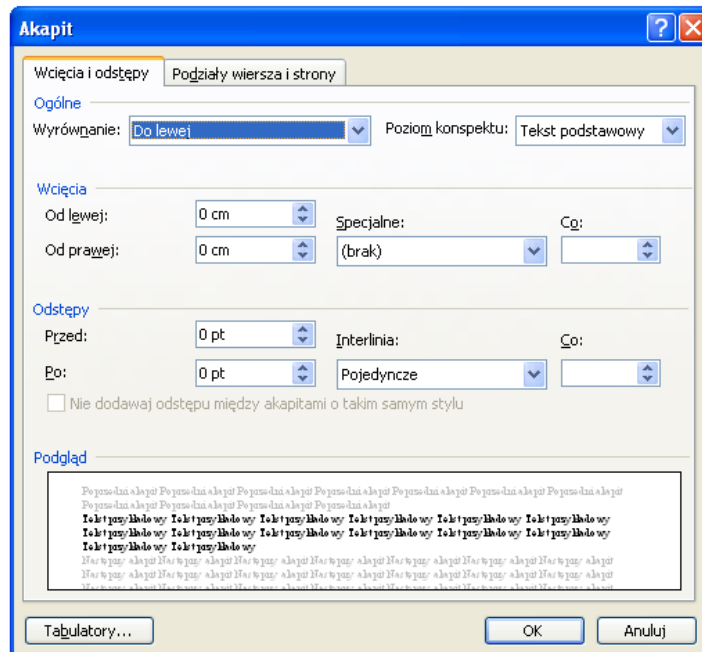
Akapit

Wcięcia i odstępy | Podziały wiersza i strony

Ogólne

Wyrównanie: Do lewej

Poziom konspektu: Tekst podstawowy

Wcięcia

Od lewej: 0 cm

Od prawej: 0 cm

Specjalne: (brak)

Co:

Odstępy

Przed: 0 pt

Po: 0 pt

Interlinia: Pojedyncze

Co:

Nie dodawaj odstępu między akapitami o takim samym stylu

Podgląd

Poprzedni akapit Poprzedni akapit Poprzedni akapit Poprzedni akapit Poprzedni akapit Poprzedni akapit Poprzedni akapit Poprzedni akapit Poprzedni akapit

Tekst przykładowy Tekst przykładowy Tekst przykładowy Tekst przykładowy Tekst przykładowy Tekst przykładowy Tekst przykładowy Tekst przykładowy Tekst przykładowy Tekst przykładowy Tekst przykładowy Tekst przykładowy

Następny akapit Następny akapit Następny akapit Następny akapit Następny akapit Następny akapit Następny akapit Następny akapit Następny akapit Następny akapit Następny akapit Następny akapit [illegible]

Tabulatory...

OK

Anuluj